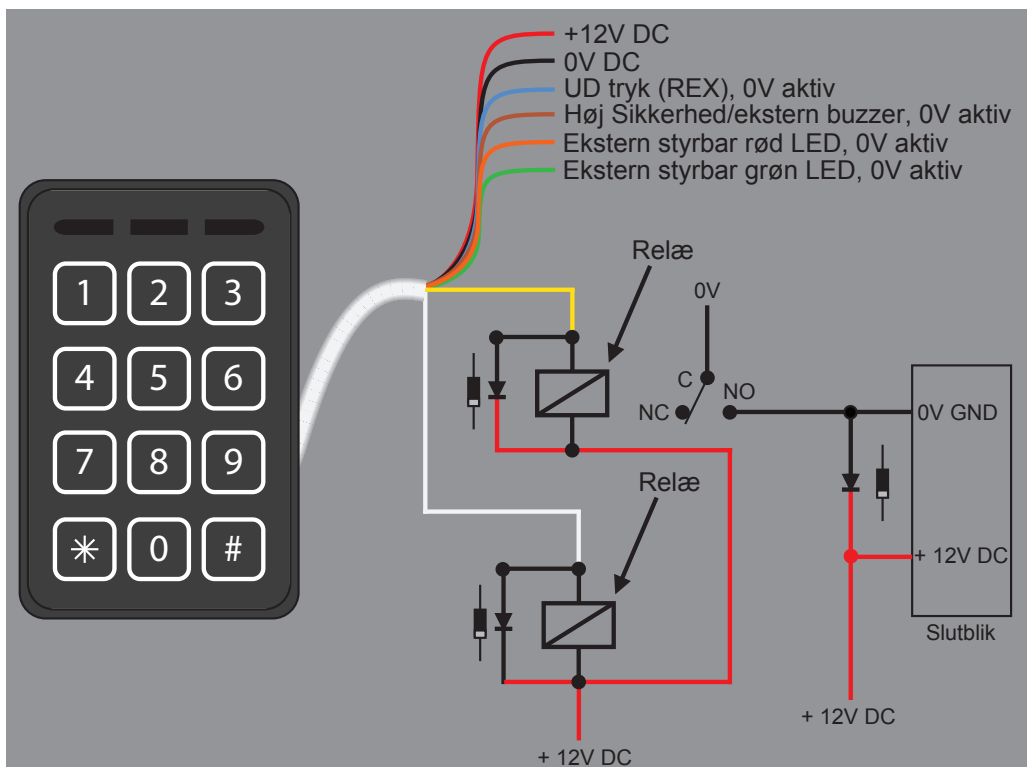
+12V DC
0V DC
UD tryk (REX), 0V aktiv
Høj Sikkerhed/ekstern buzzer, 0V aktiv
Ekstern styrbar rød LED, 0V aktiv
Ekstern styrbar grøn LED, 0V aktiv

1 2 3
4 5 6
7 8 9
✳ 0 #

Relæ
0V
C
NC
NO
0V GND
Relæ
+ 12V DC
Slutblik
+ 12V DC
+ 12V DC